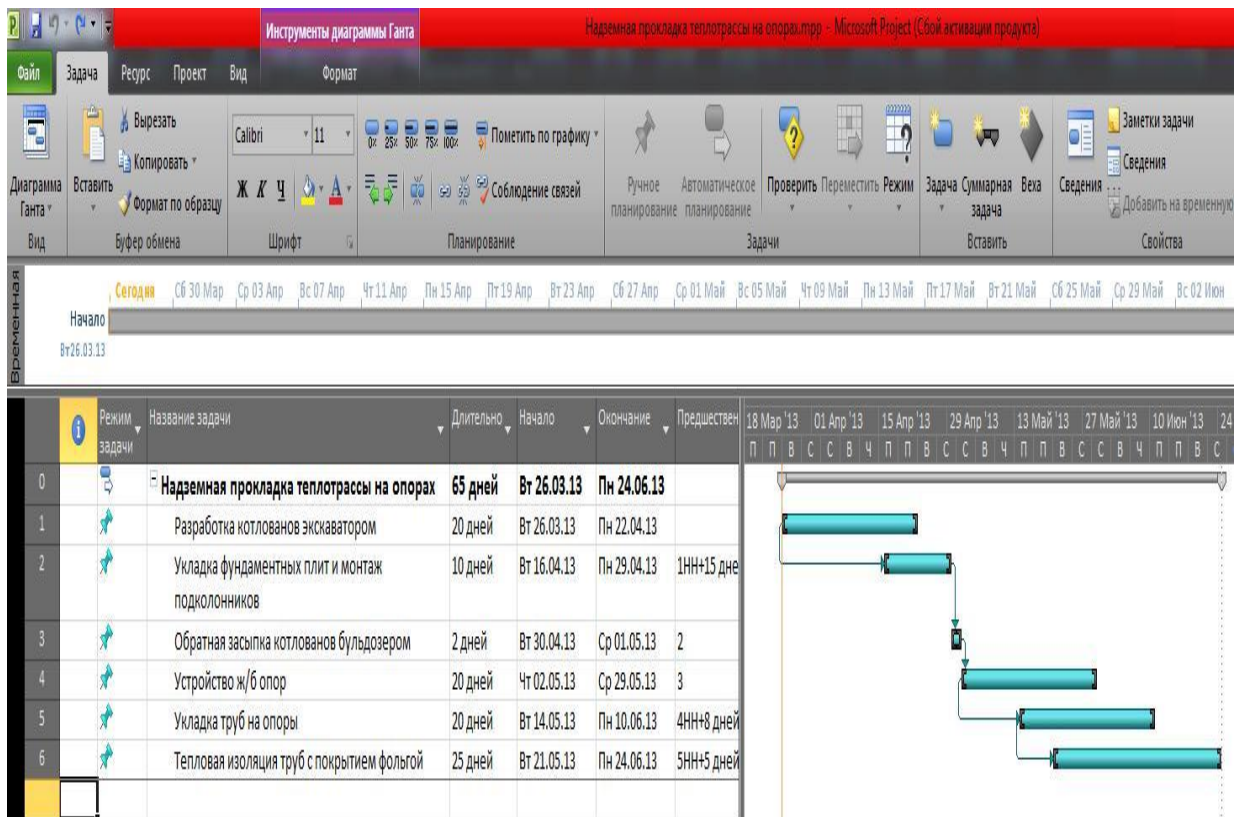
Инструменты диаграммы Ганта

Надземная прокладка теплотрассы на опорах.mpp - Microsoft Project (Сбой активации продукта)

Файл Задача Ресурс Проект Вид Формат

Диаграмма Ганта Вставить Вырезать Копировать Формат по образцу Calibri 11 Ж К Ч 0% 25% 50% 75% 100% Пометить по графику Соблюдение связей Ручное планирование Автоматическое планирование Проверить Переместить Режим Задача Суммарная задача Веха Сведения Заметки задачи Сведения Добавить на временную

Вид Буфер обмена Шрифт Планирование Задачи Вставить Свойства

Временная

Сегодня Сб 30 Мар Ср 03 Апр Вс 07 Апр Чт 11 Апр Пн 15 Апр Пт 19 Апр Вт 23 Апр Сб 27 Апр Ср 01 Май Вс 05 Май Чт 09 Май Пн 13 Май Пт 17 Май Вт 21 Май Сб 25 Май Ср 29 Май Вс 02 Июн

Начало
Вт26.03.13

| | Режим задачи | Название задачи | Длительно | Начало | Окончание | Предшествен |
|---|---|---|---|---|---|---|
| 0 | | Надземная прокладка теплотрассы на опорах | 65 дней | Вт 26.03.13 | Пн 24.06.13 | |
| 1 | | Разработка котлованов экскаватором | 20 дней | Вт 26.03.13 | Пн 22.04.13 | |
| 2 | | Укладка фундаментных плит и монтаж подколонников | 10 дней | Вт 16.04.13 | Пн 29.04.13 | 1НН+15 дне |
| 3 | | Обратная засыпка котлованов бульдозером | 2 дней | Вт 30.04.13 | Ср 01.05.13 | 2 |
| 4 | | Устройство ж/б опор | 20 дней | Чт 02.05.13 | Ср 29.05.13 | 3 |
| 5 | | Укладка труб на опоры | 20 дней | Вт 14.05.13 | Пн 10.06.13 | 4НН+8 дней |
| 6 | | Тепловая изоляция труб с покрытием фольгой | 25 дней | Вт 21.05.13 | Пн 24.06.13 | 5НН+5 дней |

18 Мар '13 01 Апр '13 15 Апр '13 29 Апр '13 13 Май '13 27 Май '13 10 Июн '13 24
П П В С С В Ч П П В С С В Ч П П В С С В Ч П П В С